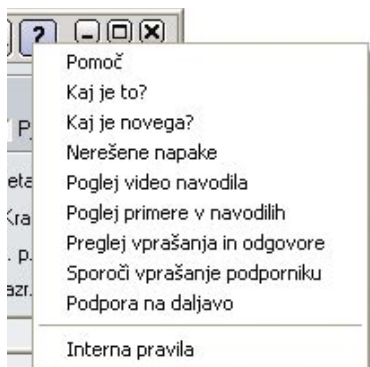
?

Pomoč
Kaj je to?
Kaj je novega?
Nerešene napake
Poglej video navodila
Poglej primere v navodilih
Preglej vprašanja in odgovore
Sporoči vprašanje podporniku
Podpora na daljavo
Interna pravila

P.
eta
Kra
. p.
azr.